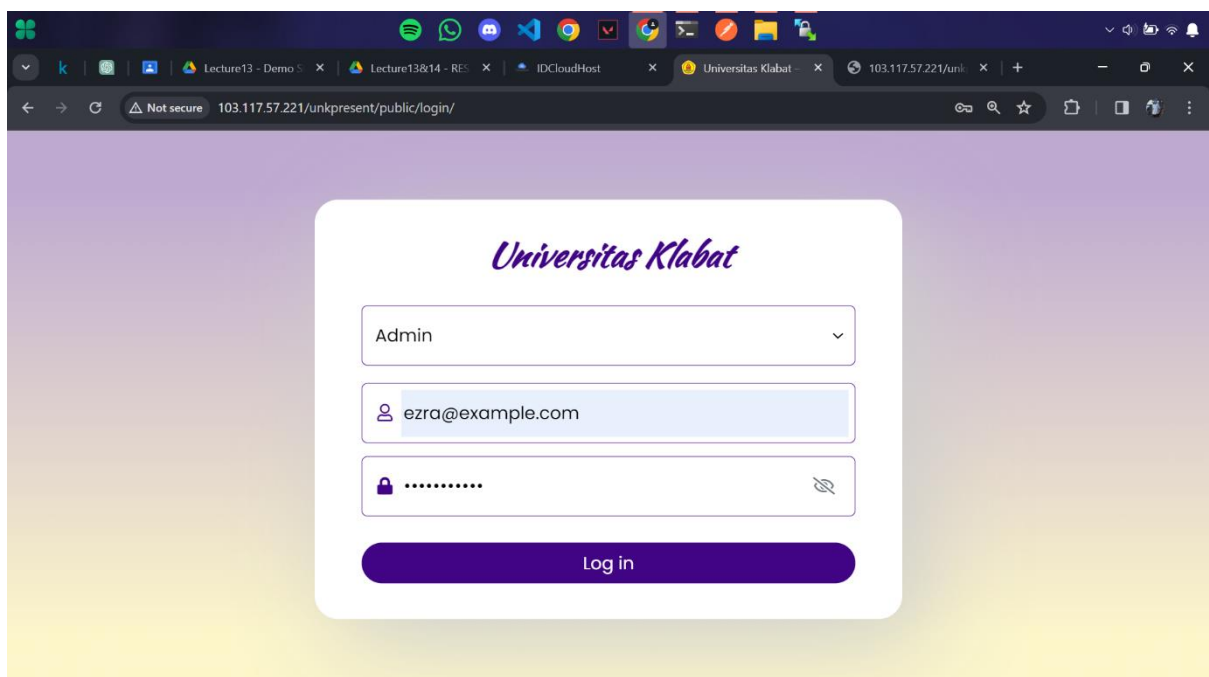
k

Lecture13 - Demo S ×

Lecture13&14 - RES ×

IDCloudHost ×

Universitas Klabat - ×

103.117.57.221/unk ×

+

Not secure 103.117.57.221/unkpresent/public/login/

Universitas Klabat

Admin

ezra@example.com

•••••••••••

Log in